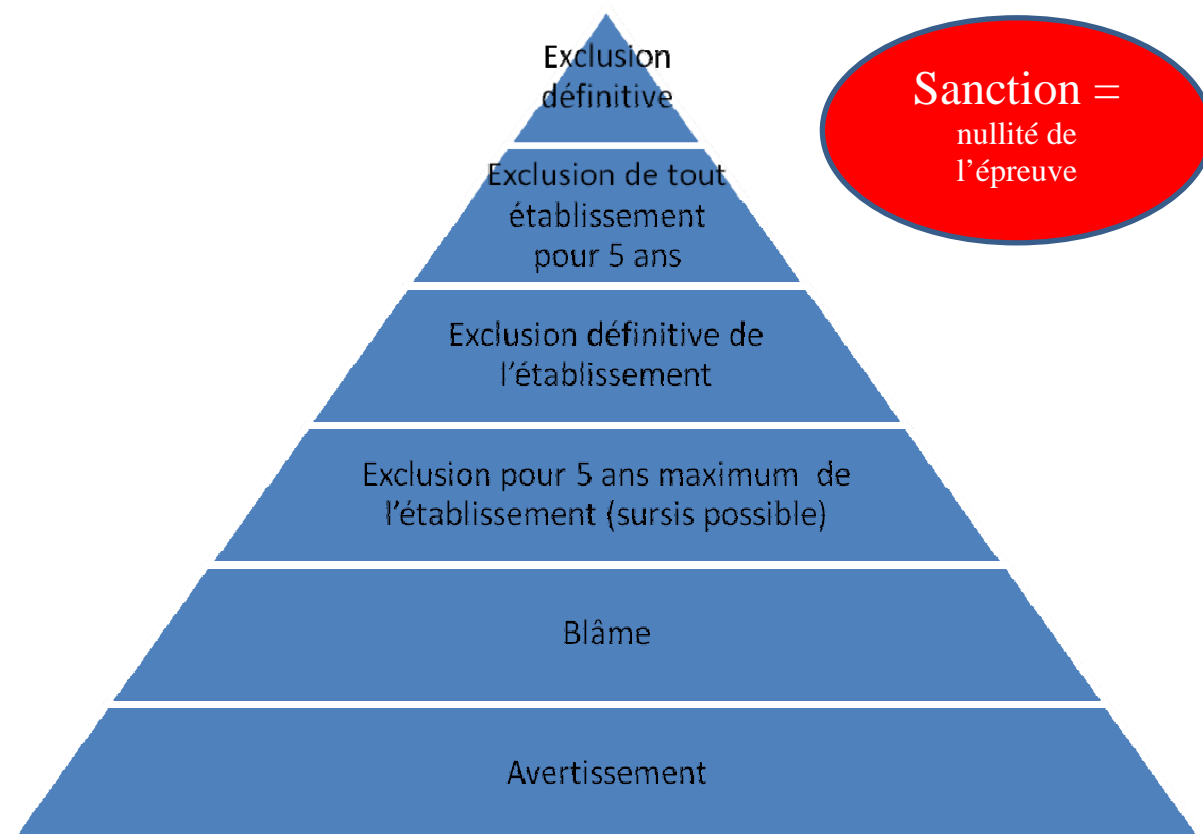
Exclusion définitive

Exclusion de tout établissement pour 5 ans

Exclusion définitive de l’établissement

Exclusion pour 5 ans maximum de l’établissement (sursis possible)

Blâme

Avertissement

Sanction = nullité de l’épreuve